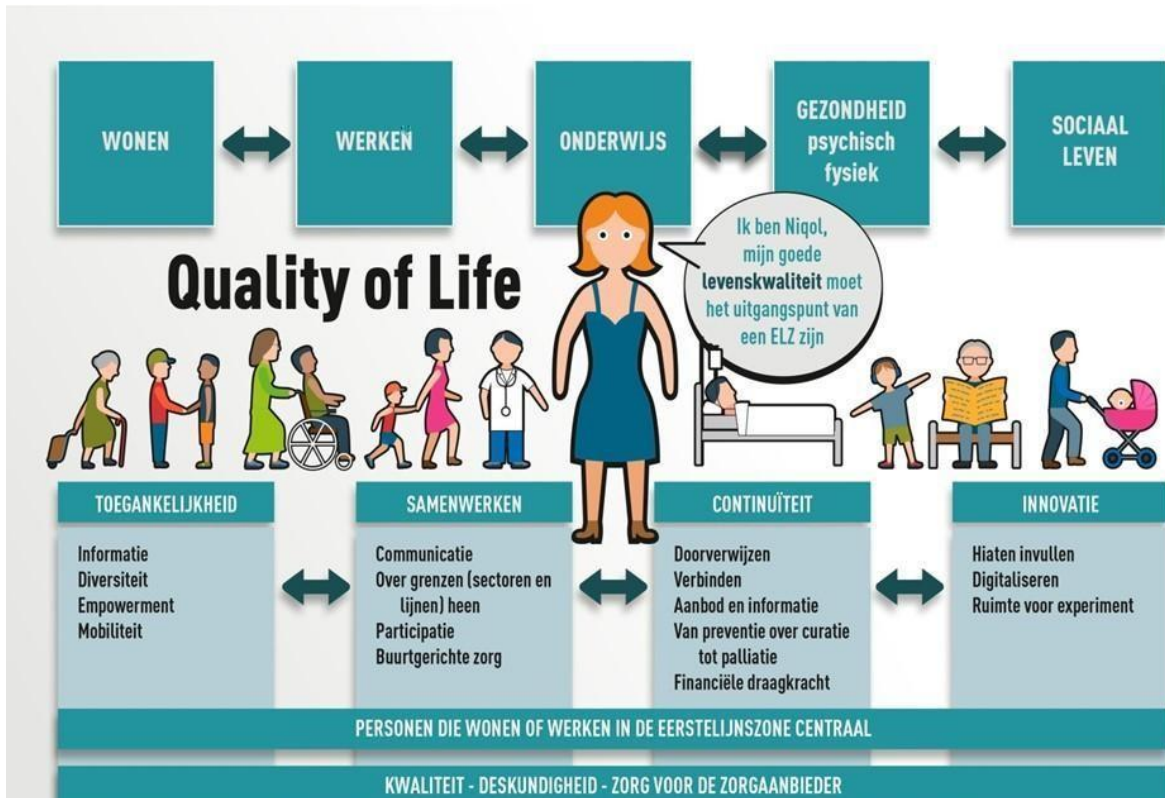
WONEN

WERKEN

ONDERWIJS

GEZONDHEID
psychisch
fysiek

SOCIAAL
LEVEN

Quality of Life

Ik ben Niqol, mijn goede levenskwaliteit moet het uitgangspunt van een ELZ zijn

TOEGANKELIJKHEID

Informatie
Diversiteit
Empowerment
Mobiliteit

SAMENWERKEN

Communicatie
Over grenzen (sectoren en lijnen) heen
Participatie
Buurtgerichte zorg

CONTINUÏTEIT

Doorverwijzen
Verbinden
Aanbod en informatie
Van preventie over curatie tot palliatie
Financiële draagkracht

INNOVATIE

Hiaten invullen
Digitaliseren
Ruimte voor experiment

PERSONEN DIE WONEN OF WERKEN IN DE EERSTELIJNSZONE CENTRAAL

KWALITEIT - DESKUNDIGHEID - ZORG VOOR DE ZORGAANBIEDER